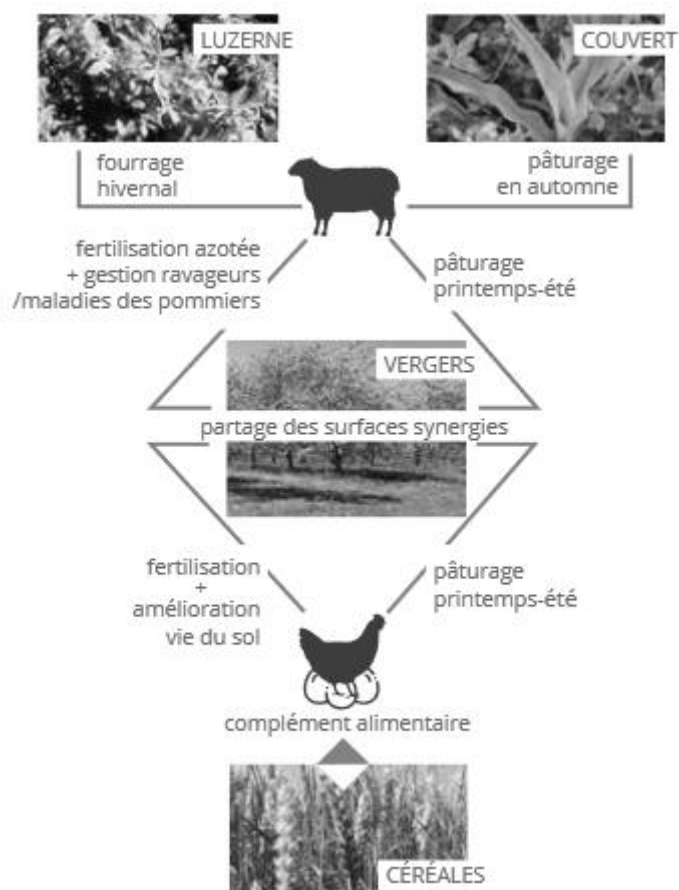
LUZERNE

COUVERT

fourrage hivernal

pâturage en automne

fertilisation azotée + gestion ravageurs /maladies des pommiers

pâturage printemps-été

VERGERS

partage des surfaces synergies

fertilisation + amélioration vie du sol

pâturage printemps-été

complément alimentaire

CÉRÉALES